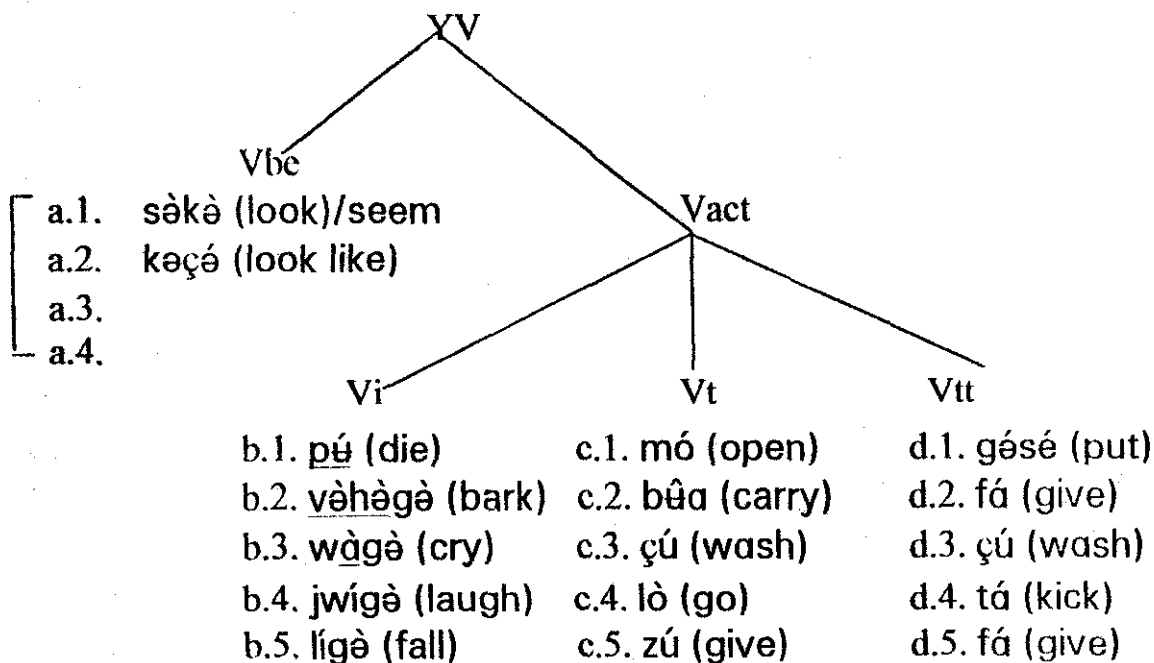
YV

Vbe

a.1. sə̀kə̀ (look)/seem
a.2. kəçə́ (look like)
a.3.
a.4.

Vact

Vi

Vt

Vtt

b.1. pʉ́ (die)
b.2. və̀hə̀gə̀ (bark)
b.3. wə̀gə̀ (cry)
b.4. jwígə̀ (laugh)
b.5. lígə̀ (fall)

c.1. mó (open)
c.2. bûa (carry)
c.3. çú (wash)
c.4. lò (go)
c.5. zú (give)

d.1. gə́sé (put)
d.2. fá (give)
d.3. çú (wash)
d.4. tá (kick)
d.5. fá (give)